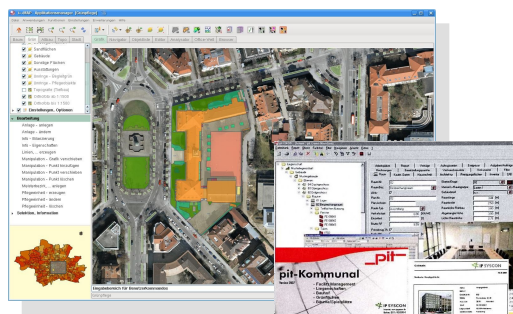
Sportflächen
Gebäude
Sonstige Flächen
Ausstattungen
Bearbeitung
Anlage - anlegen
Anlage - ändern
MN - Bemerkung
MN - Eigenschaften
Manipulation - Punkt verschieben
Manipulation - Punkt löschen
Pflegeeinheit - anlegen
Pflegeeinheit - ändern
Pflegeeinheit - löschen
Selektion, Informationen
pit-Kommunal
Facility Management
Gebäude
Grünflächen
SYSCON